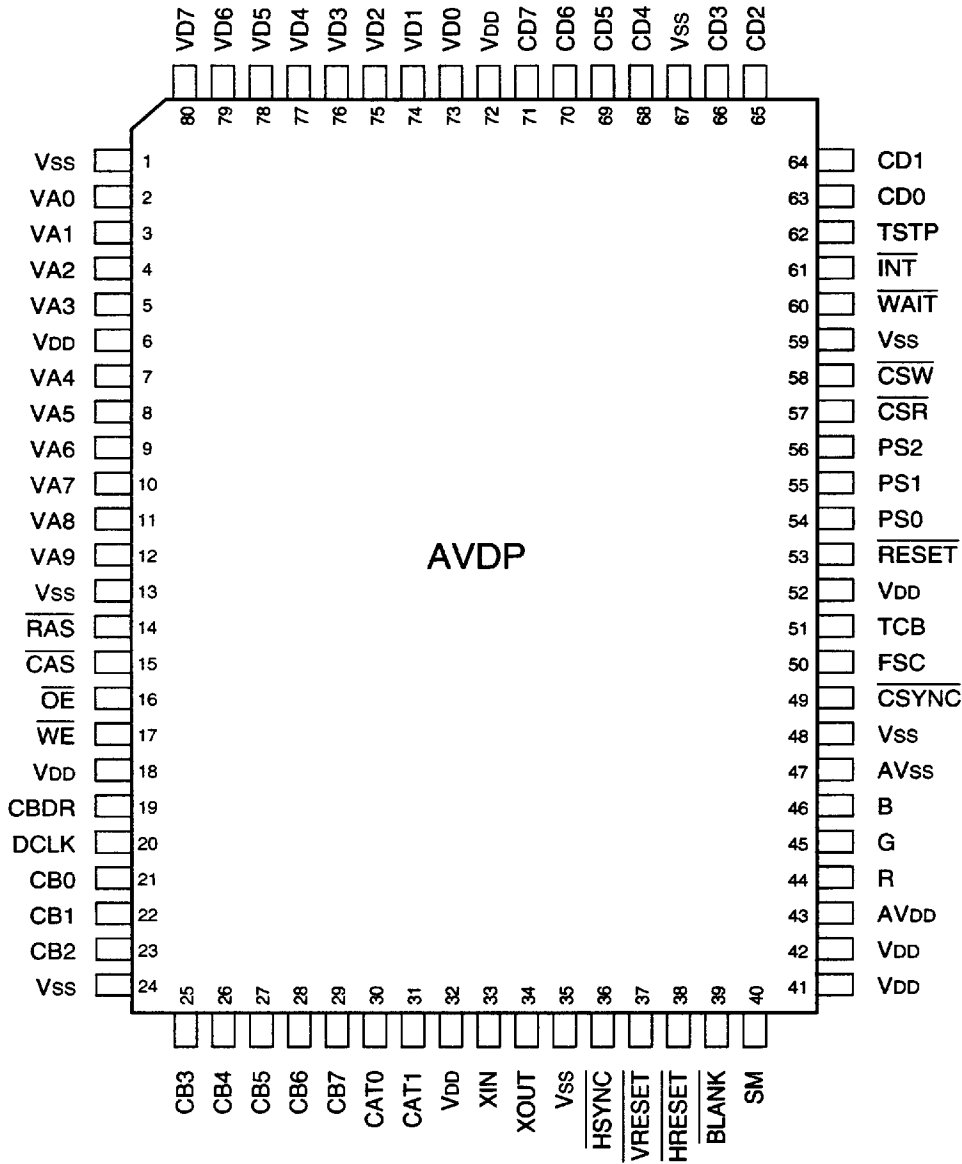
VD7 VD6 VD5 VD4 VD3 VD2 VD1 VD0 VDD CD7 CD6 CD5 CD4 VSS CD3 CD2

80 79 78 77 76 75 74 73 72 71 70 69 68 67 66 65

VSS 1
VA0 2
VA1 3
VA2 4
VA3 5
VDD 6
VA4 7
VA5 8
VA6 9
VA7 10
VA8 11
VA9 12
VSS 13
$\overline{RAS}$ 14
$\overline{CAS}$ 15
$\overline{OE}$ 16
$\overline{WE}$ 17
VDD 18
CBDR 19
DCLK 20
CB0 21
CB1 22
CB2 23
VSS 24

64 CD1
63 CD0
62 TSTP
61 $\overline{INT}$
60 $\overline{WAIT}$
59 VSS
58 $\overline{CSW}$
57 $\overline{CSR}$
56 PS2
55 PS1
54 PS0
53 $\overline{RESET}$
52 VDD
51 TCB
50 FSC
49 $\overline{CSYNC}$
48 VSS
47 AVSS
46 B
45 G
44 R
43 AVDD
42 VDD
41 VDD

AVDP

25 26 27 28 29 30 31 32 33 34 35 36 37 38 39 40

CB3 CB4 CB5 CB6 CB7 CAT0 CAT1 VDD XIN XOUT VSS $\overline{HSYNC}$ $\overline{VRESET}$ $\overline{HRESET}$ $\overline{BLANK}$ SM